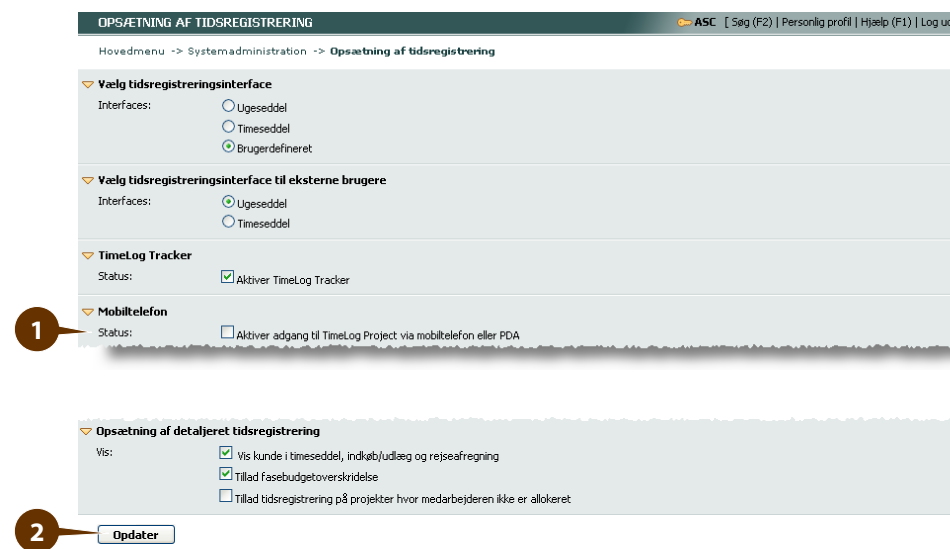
OPSÆTNING AF TIDSREGISTRERING

ASC [ Søg (F2) | Personlig profil | Hjælp (F1) | Log ud

Hovedmenu -> Systemadministration -> Opsætning af tidsregistrering

Vælg tidsregistreringsinterface

Interfaces:
Ugeseddel
Timeseddel
Brugerdefineret

Vælg tidsregistreringsinterface til eksterne brugere

Interfaces:
Ugeseddel
Timeseddel

TimeLog Tracker

Status:
Aktiver TimeLog Tracker

Mobiltelefon

1

Status:
Aktiver adgang til TimeLog Project via mobiltelefon eller PDA

Opsætning af detaljeret tidsregistrering

Vis:
Vis kunde i timeseddel, indkøb/udlæg og rejseafregning
Tillad fasebudgetoverskridelse
Tillad tidsregistrering på projekter hvor medarbejderen ikke er allokeret

2

Opdater